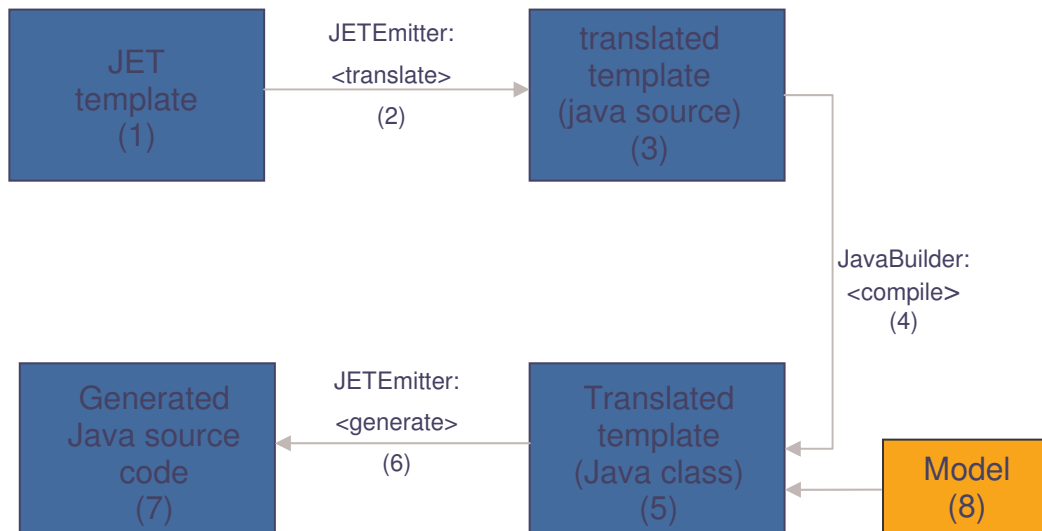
JET template (1)

JETEmitter:
<translate>
(2)

translated template (java source) (3)

JavaBuilder:
<compile>
(4)

Generated Java source code (7)

JETEmitter:
<generate>
(6)

Translated template (Java class) (5)

Model (8)